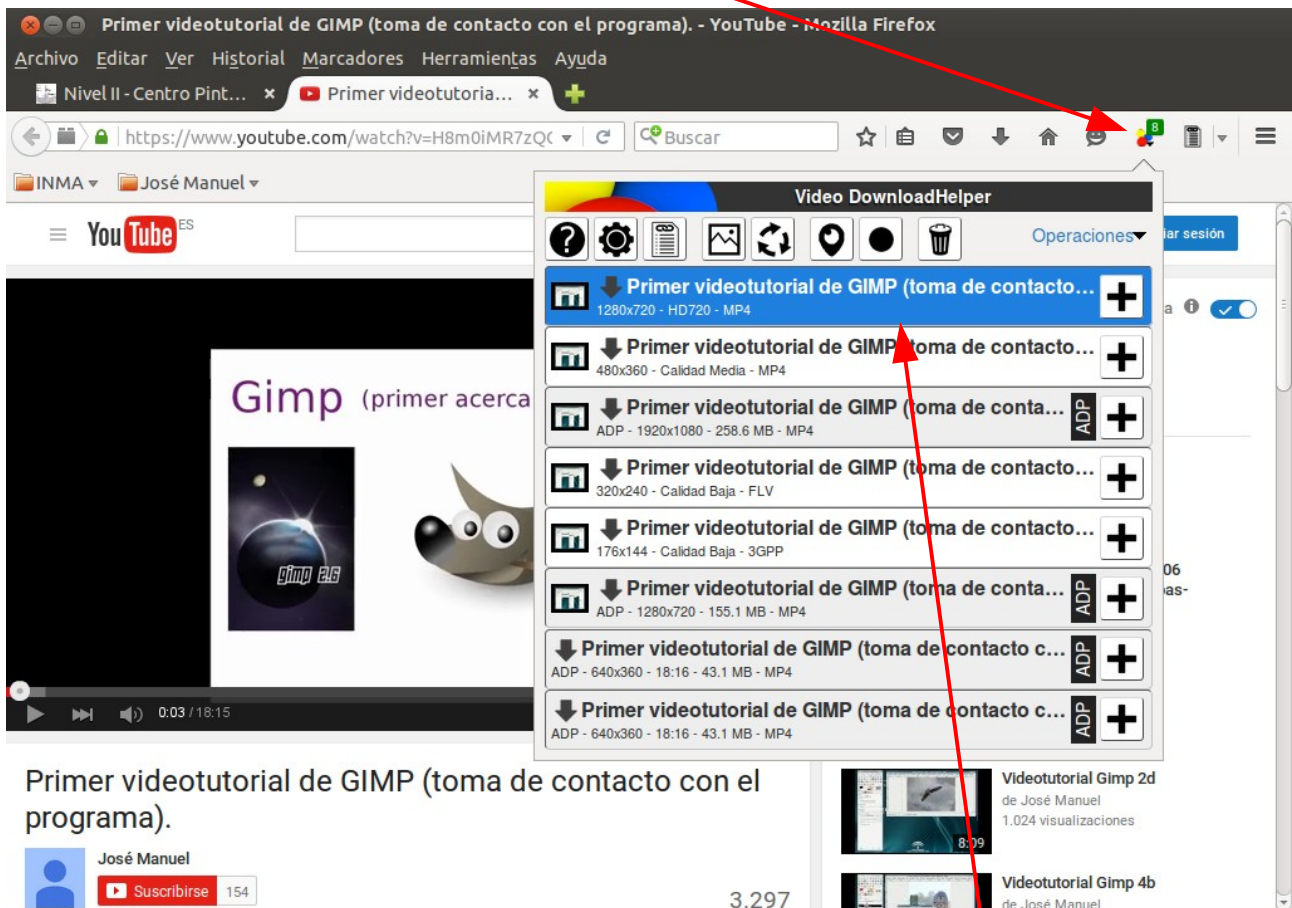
Primer videotutorial de GIMP (toma de contacto con el programa). - YouTube - Mozilla Firefox

Archivo Editar Ver Historial Marcadores Herramientas Ayuda

Nivel II - Centro Pint... ×
Primer videotutoria... ×

https://www.youtube.com/watch?v=H8m0iMR7zQ(
Buscar

8

INMA ▾ José Manuel ▾

YouTube ES

Video DownloadHelper

Operaciones

Primer videotutorial de GIMP (toma de contacto...
1280x720 - HD720 - MP4

Primer videotutorial de GIMP (toma de contacto...
480x360 - Calidad Media - MP4

Primer videotutorial de GIMP (toma de conta...
ADP - 1920x1080 - 258.6 MB - MP4
ADP

Primer videotutorial de GIMP (toma de contacto...
320x240 - Calidad Baja - FLV

Primer videotutorial de GIMP (toma de contacto...
176x144 - Calidad Baja - 3GPP

Primer videotutorial de GIMP (toma de conta...
ADP - 1280x720 - 155.1 MB - MP4
ADP

Primer videotutorial de GIMP (toma de contacto c...
ADP - 640x360 - 18:16 - 43.1 MB - MP4
ADP

Primer videotutorial de GIMP (toma de contacto c...
ADP - 640x360 - 18:16 - 43.1 MB - MP4
ADP

iar sesión

a

06
pas-

Gimp (primer acerca

gimp 2.6

0:03 / 18:15

Primer videotutorial de GIMP (toma de contacto con el programa).

José Manuel

Suscribirse 154

3.297

Videotutorial Gimp 2d
de José Manuel
1.024 visualizaciones
8:09

Videotutorial Gimp 4b
de José Manuel